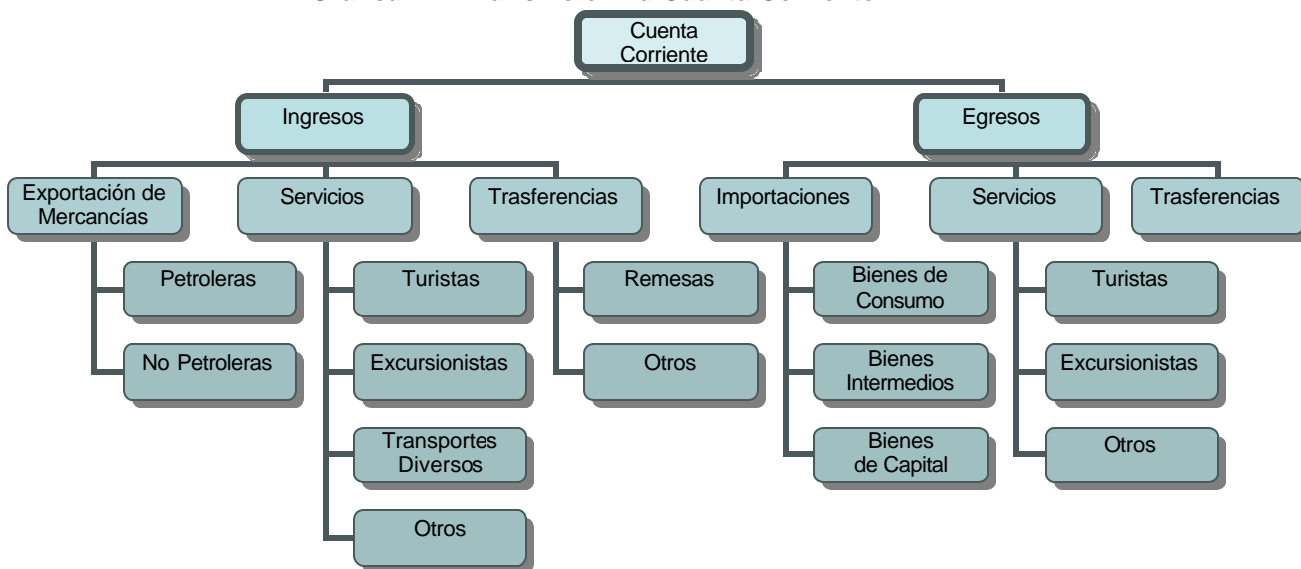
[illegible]

Cuenta Corriente

Ingresos

Egresos

Exportación de Mercancías

Servicios

Trasferencias

Importaciones

Servicios

Trasferencias

Petroleras

No Petroleras

Turistas

Excursionistas

Transportes Diversos

Otros

Remesas

Otros

Bienes de Consumo

Bienes Intermedios

Bienes de Capital

Turistas

Excursionistas

Otros